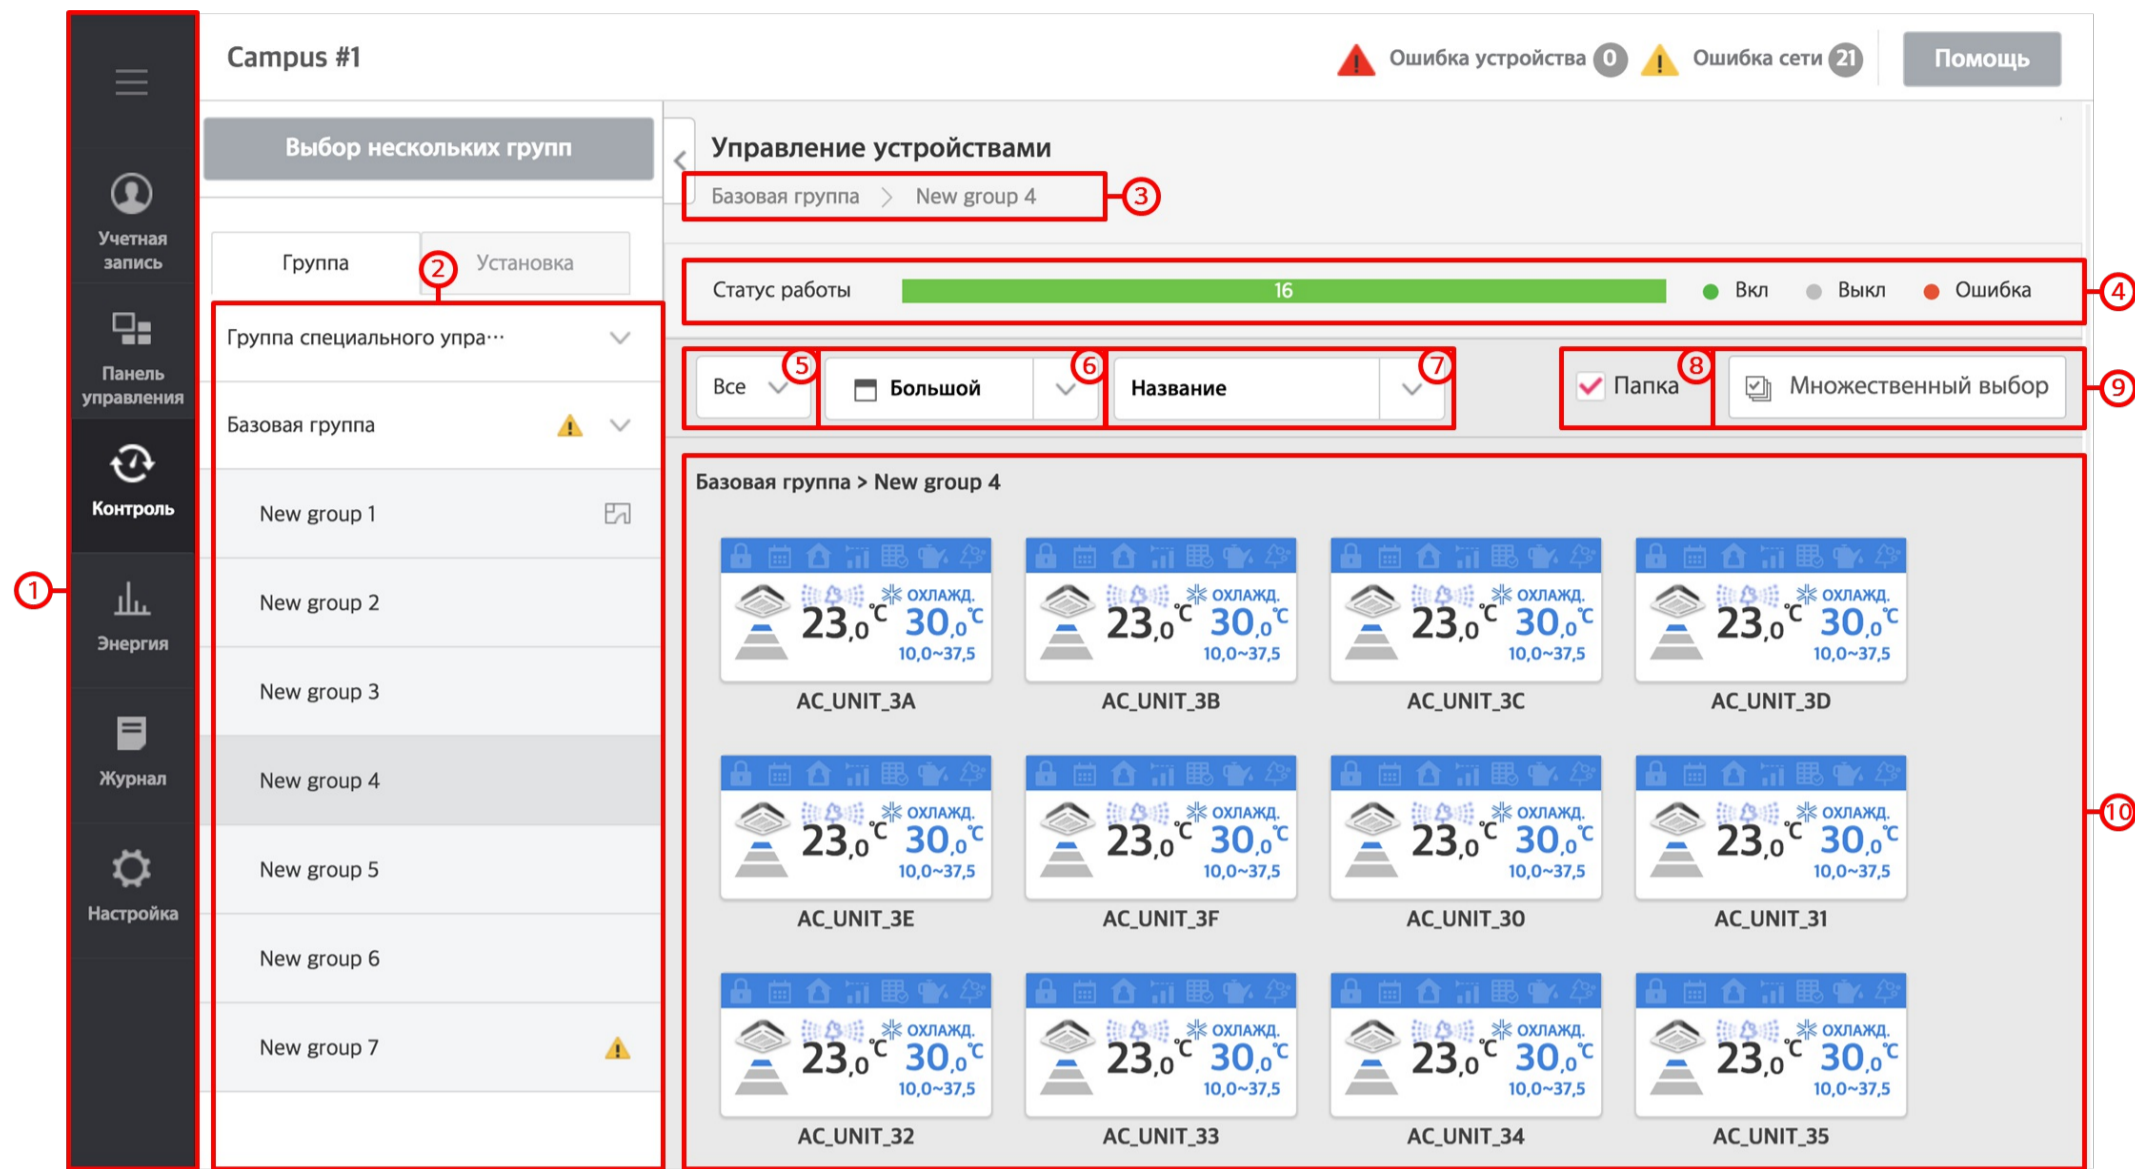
Campus #1

Ошибка устройства 0 Ошибка сети 21 Помощь

Учетная запись

Панель управления

Контроль

Энергия

Журнал

Настройка

1

Выбор нескольких групп

Группа Установка

2

Группа специального упра···

Базовая группа

New group 1

New group 2

New group 3

New group 4

New group 5

New group 6

New group 7

Управление устройствами

Базовая группа > New group 4

3

Статус работы 16 Вкл Выкл Ошибка

4

Все 5 Большой 6 Название 7 Папка 8 Множественный выбор 9

Базовая группа > New group 4

10

| | | | |
|---|---|---|---|
| ОХЛАЖД. $23,_0$ °C $30,_0$ °C 10,0~37,5 AC_UNIT_3A | ОХЛАЖД. $23,_0$ °C $30,_0$ °C 10,0~37,5 AC_UNIT_3B | ОХЛАЖД. $23,_0$ °C $30,_0$ °C 10,0~37,5 AC_UNIT_3C | ОХЛАЖД. $23,_0$ °C $30,_0$ °C 10,0~37,5 AC_UNIT_3D |
| ОХЛАЖД. $23,_0$ °C $30,_0$ °C 10,0~37,5 AC_UNIT_3E | ОХЛАЖД. $23,_0$ °C $30,_0$ °C 10,0~37,5 AC_UNIT_3F | ОХЛАЖД. $23,_0$ °C $30,_0$ °C 10,0~37,5 AC_UNIT_30 | ОХЛАЖД. $23,_0$ °C $30,_0$ °C 10,0~37,5 AC_UNIT_31 |
| ОХЛАЖД. $23,_0$ °C $30,_0$ °C 10,0~37,5 AC_UNIT_32 | ОХЛАЖД. $23,_0$ °C $30,_0$ °C 10,0~37,5 AC_UNIT_33 | ОХЛАЖД. $23,_0$ °C $30,_0$ °C 10,0~37,5 AC_UNIT_34 | ОХЛАЖД. $23,_0$ °C $30,_0$ °C 10,0~37,5 AC_UNIT_35 |